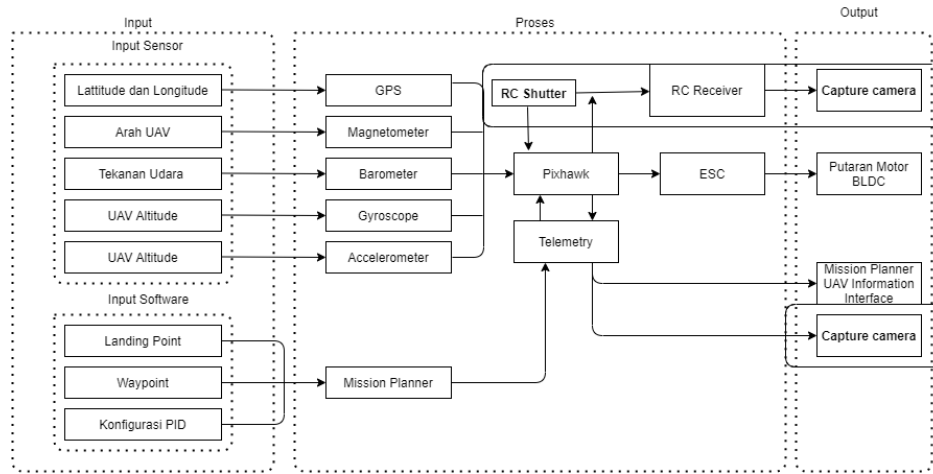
Input

Input Sensor

Lattitude dan Longitude

Arah UAV

Tekanan Udara

UAV Altitude

UAV Altitude

Input Software

Landing Point

Waypoint

Konfigurasi PID

Proses

GPS

Magnetometer

Barometer

Gyroscope

Accelerometer

Mission Planner

RC Shutter

RC Receiver

Pixhawk

ESC

Telemetry

Output

Capture camera

Putaran Motor BLDC

Mission Planner UAV Information Interface

Capture camera